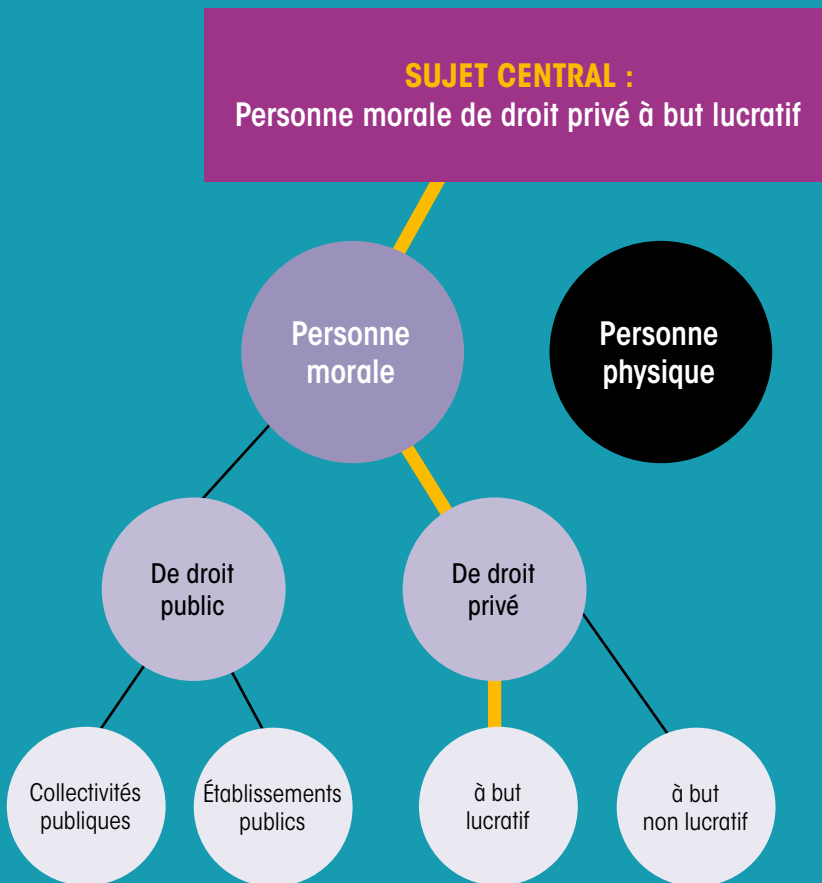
SUJET CENTRAL :
Personne morale de droit privé à but lucratif

Personne morale

Personne physique

De droit public

De droit privé

Collectivités publiques

Établissements publics

à but lucratif

à but non lucratif